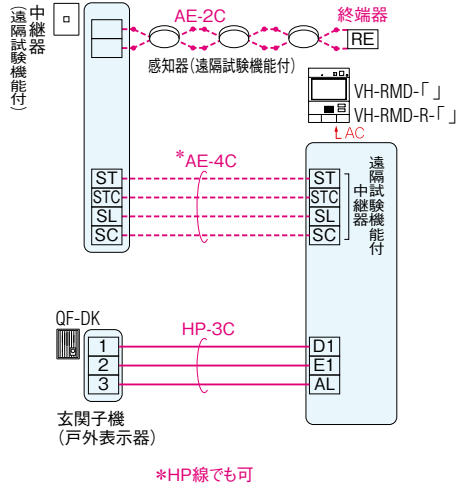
中継器
(遠隔試験機能付)

AE-2C

終端器

RE

感知器(遠隔試験機能付)

VH-RMD-「 」
VH-RMD-R-「 」

AC

*AE-4C

ST
STC
SL
SC

ST
STC
SL
SC

中継器

遠隔試験機能付

QF-DK

HP-3C

1
2
3

D1
E1
AL

玄関子機
(戸外表示器)

*HP線でも可